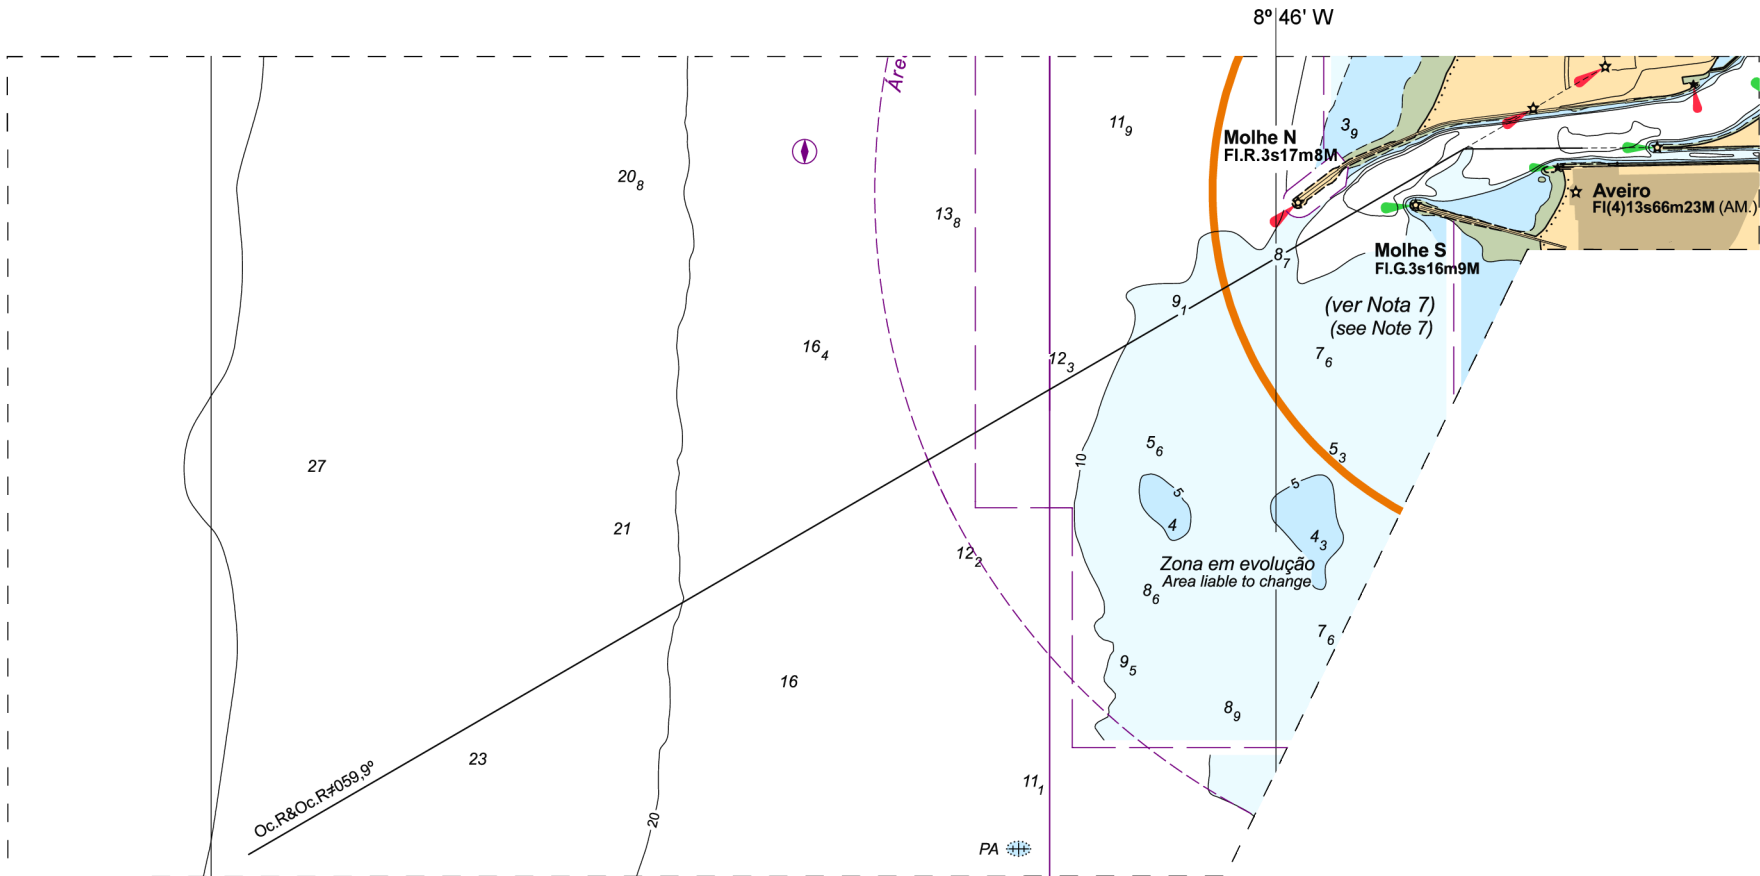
8º 46' W

Áre

$11_9$

$3_9$

Molhe N
Fl.R.3s17m8M

$20_8$

$13_8$

Aveiro
Fl(4)13s66m23M (AM.)

Molhe S
Fl.G.3s16m9M

$8_7$

$9_1$

(ver Nota 7)
(see Note 7)

$16_4$

$12_3$

$7_6$

27

10

$5_6$

$5_3$

5

5

4

$4_3$

21

$12_2$

Zona em evolução
Area liable to change

$8_6$

$7_6$

$9_5$

16

$8_9$

Oc.R&Oc.R≠059,9º

23

$11_1$

20

PA